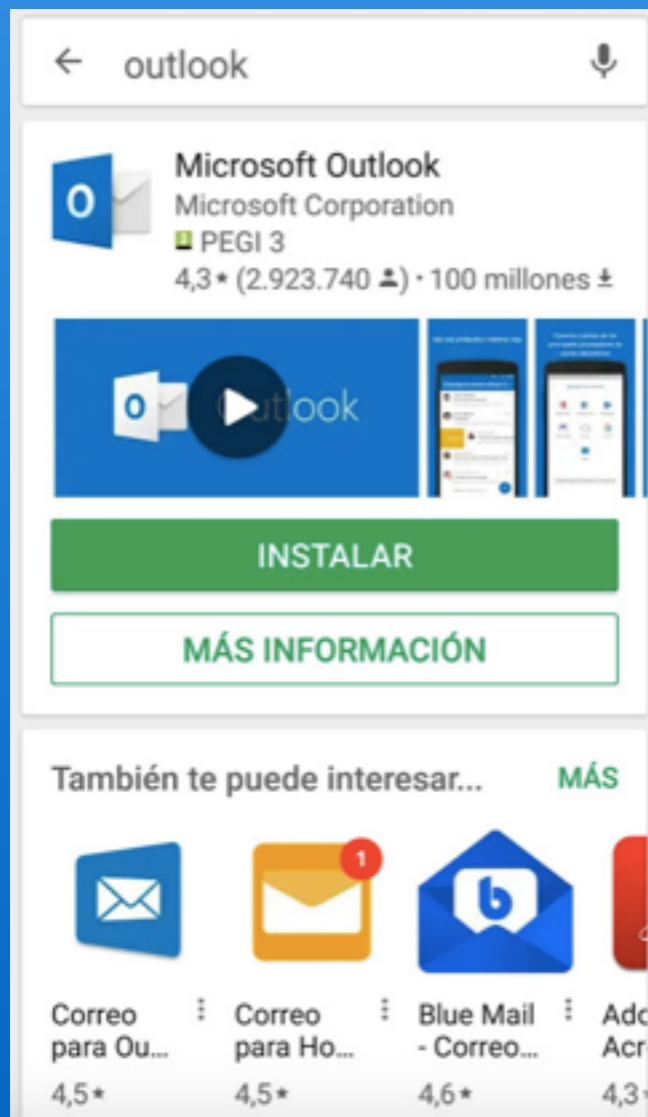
outlook

O

Microsoft Outlook
Microsoft Corporation
PEGI 3
4,3★ (2.923.740) · 100 millones

O Outlook

INSTALAR

MÁS INFORMACIÓN

También te puede interesar...

MÁS

1

b

Correo para Ou...
4,5★

Correo para Ho...
4,5★

Blue Mail - Correo...
4,6★

Ado Acr
4,3